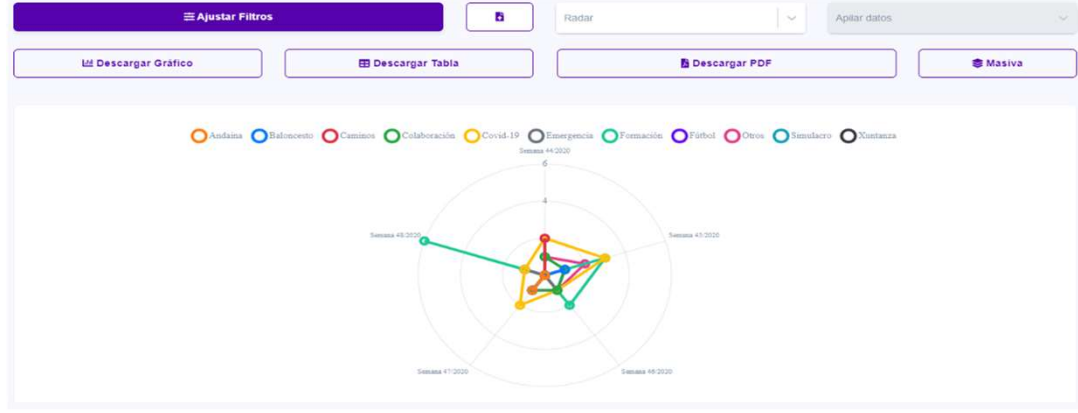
Ajustar Filtros

Radar

Apilar datos

Descargar Gráfico

Descargar Tabla

Descargar PDF

Masiva

Andaina Baloncesto Caminos Colaboración Covid-19 Emergencia Formación Fútbol Otros Simulacro Xuntanza

Semana 44/2020

6

4

Semana 48/2020

Semana 45/2020

Semana 47/2020

Semana 46/2020